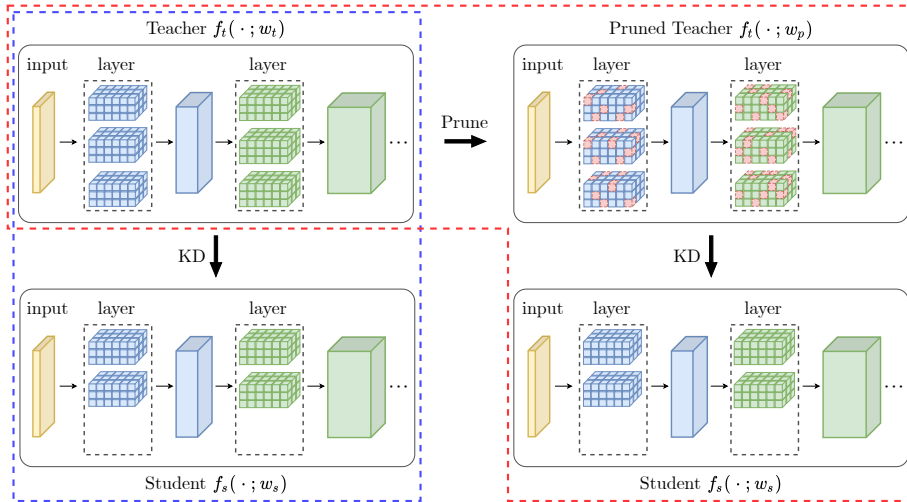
Teacher $f_t(\cdot\,;w_t)$

input layer layer ...

Prune

Pruned Teacher $f_t(\cdot\,;w_p)$

input layer layer ...

KD

KD

input layer layer ...

Student $f_s(\cdot\,;w_s)$

input layer layer ...

Student $f_s(\cdot\,;w_s)$